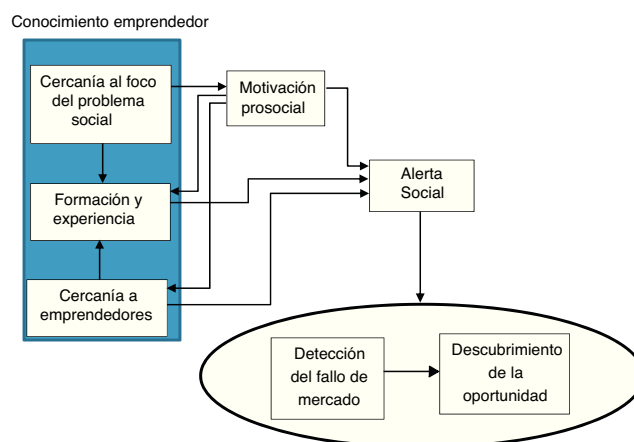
Conocimiento emprendedor

Cercanía al foco del problema social

Formación y experiencia

Cercanía a emprendedores

Motivación prosocial

Alerta Social

Detección del fallo de mercado

Descubrimiento de la oportunidad